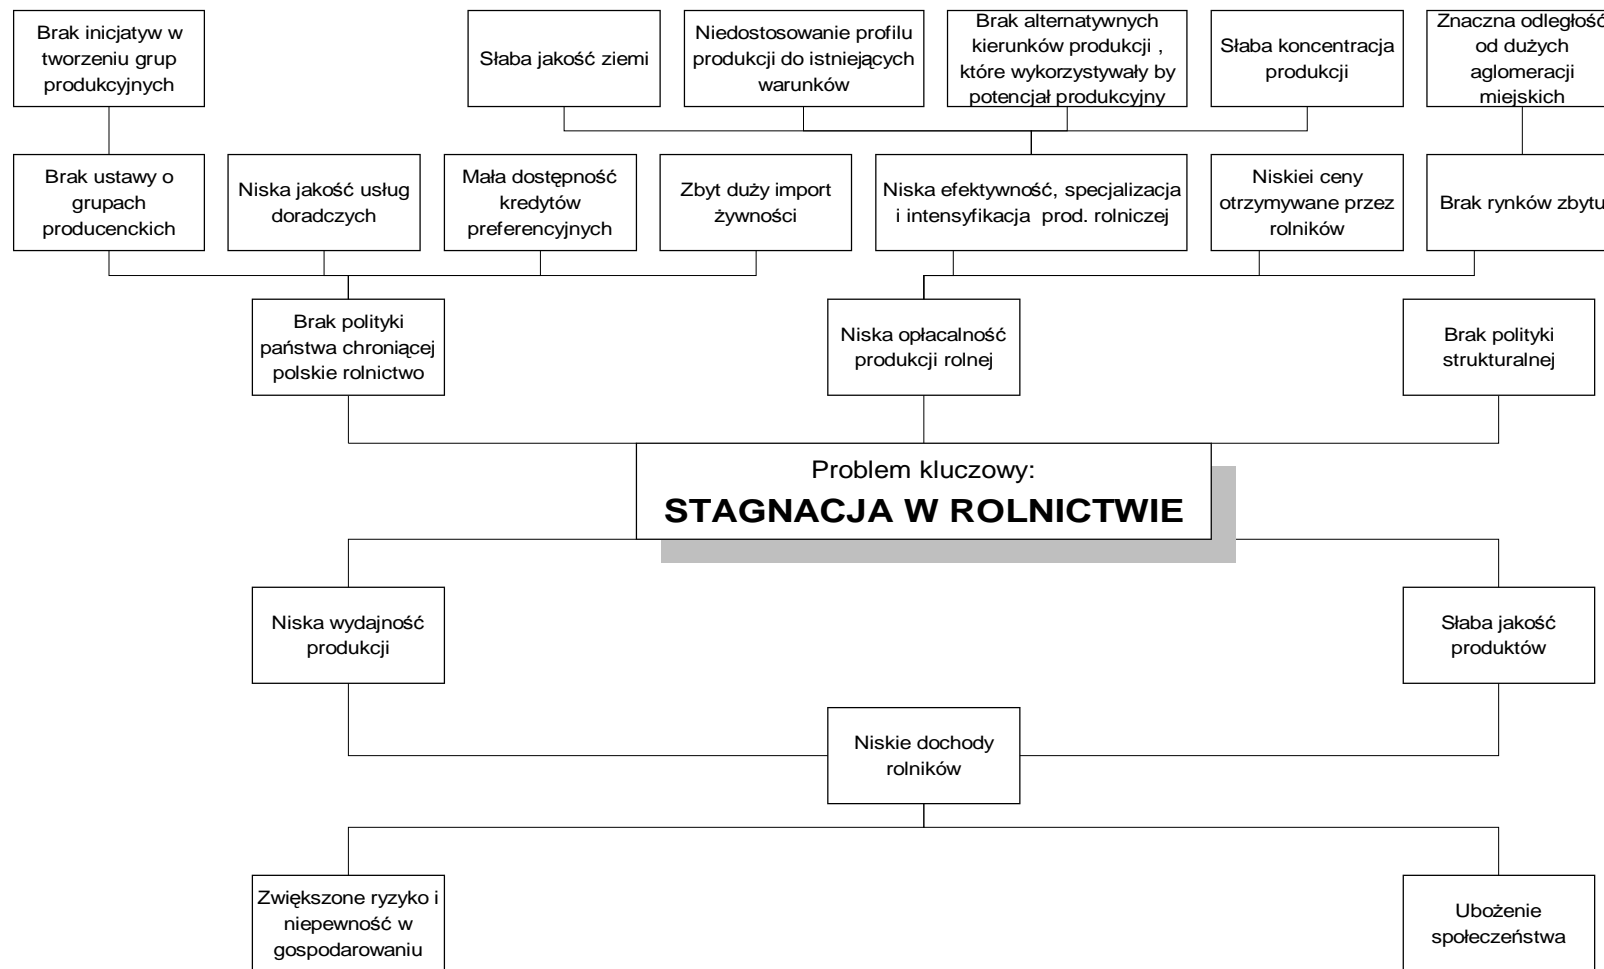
Brak inicjatyw w tworzeniu grup produkcyjnych

Słaba jakość ziemi

Niedostosowanie profilu produkcji do istniejących warunków

Brak alternatywnych kierunków produkcji , które wykorzystywały by potencjał produkcyjny

Słaba koncentracja produkcji

Znaczna odległość od dużych aglomeracji miejskich

Brak ustawy o grupach producenckich

Niska jakość usług doradczych

Mała dostępność kredytów preferencyjnych

Zbyt duży import żywności

Niska efektywność, specjalizacja i intensyfikacja prod. rolniczej

Niskiei ceny otrzymywane przez rolników

Brak rynków zbytu

Brak polityki państwa chroniącej polskie rolnictwo

Niska opłacalność produkcji rolnej

Brak polityki strukturalnej

Problem kluczowy:
STAGNACJA W ROLNICTWIE

Niska wydajność produkcji

Słaba jakość produktów

Niskie dochody rolników

Zwiększone ryzyko i niepewność w gospodarowaniu

Ubożenie społeczeństwa